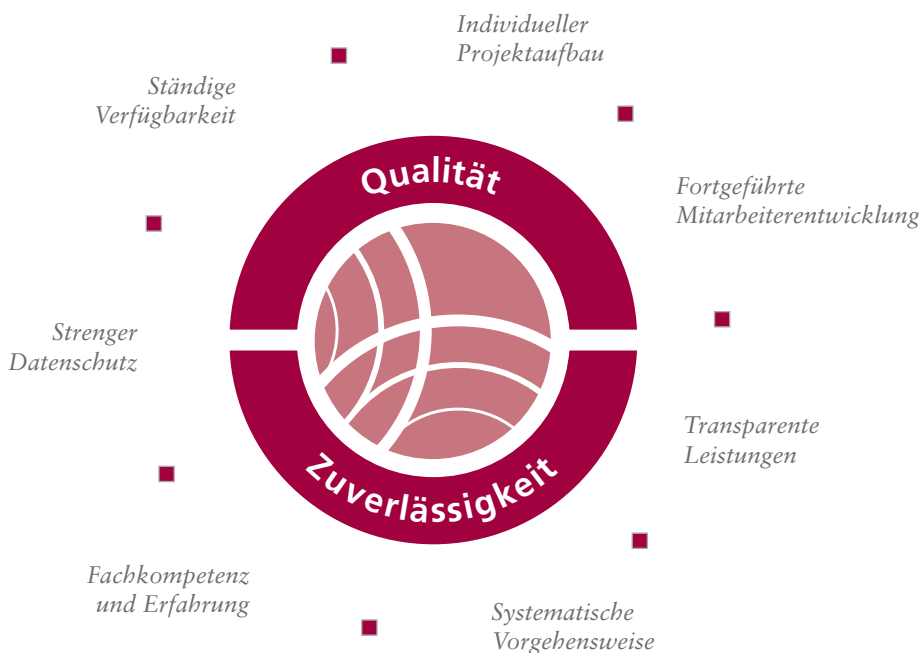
Individueller Projektaufbau

Ständige Verfügbarkeit

Qualität

Fortgeführte Mitarbeiterentwicklung

Strenger Datenschutz

Transparente Leistungen

Zuverlässigkeit

Fachkompetenz und Erfahrung

Systematische Vorgehensweise